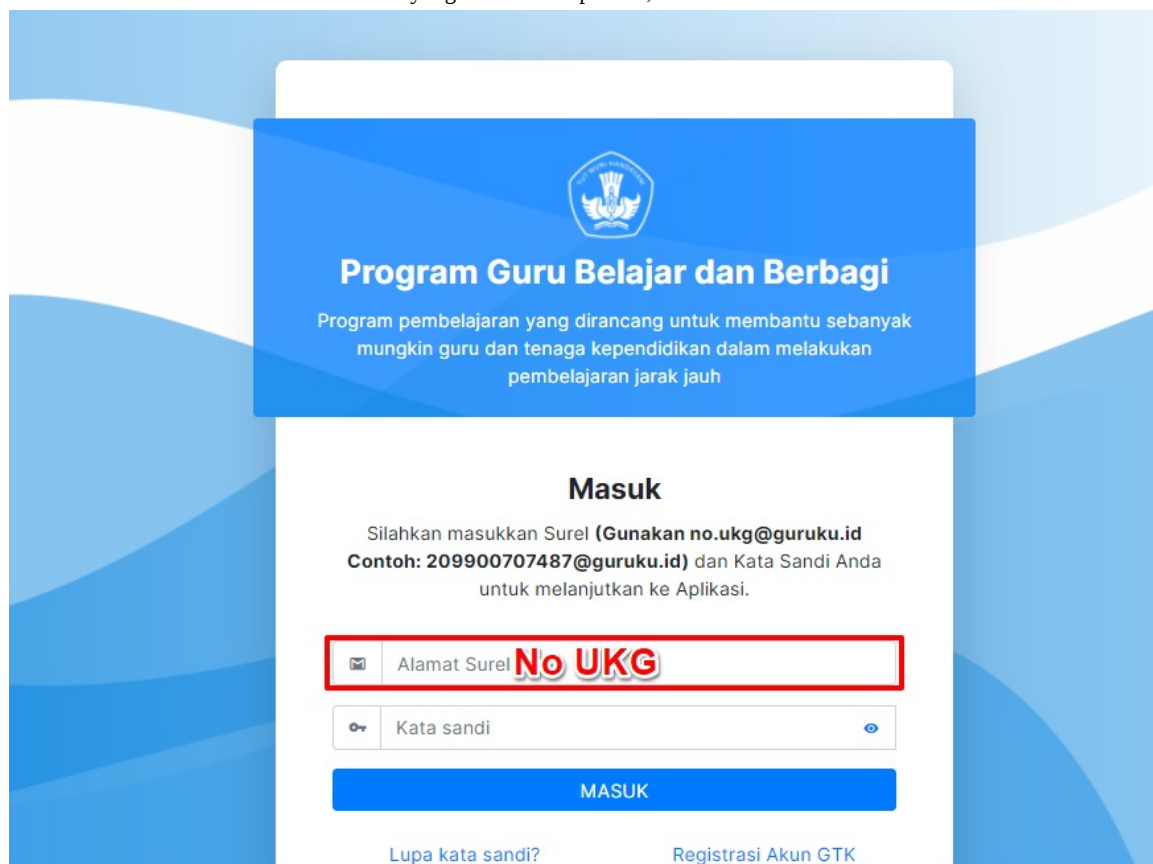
Program Guru Belajar dan Berbagi

Program pembelajaran yang dirancang untuk membantu sebanyak mungkin guru dan tenaga kependidikan dalam melakukan pembelajaran jarak jauh

Masuk

Silahkan masukkan Surel **(Gunakan no.ukg@guruku.id Contoh: 209900707487@guruku.id)** dan Kata Sandi Anda untuk melanjutkan ke Aplikasi.

Alamat Surel No UKG

Kata sandi

MASUK

Lupa kata sandi?

Registrasi Akun GTK